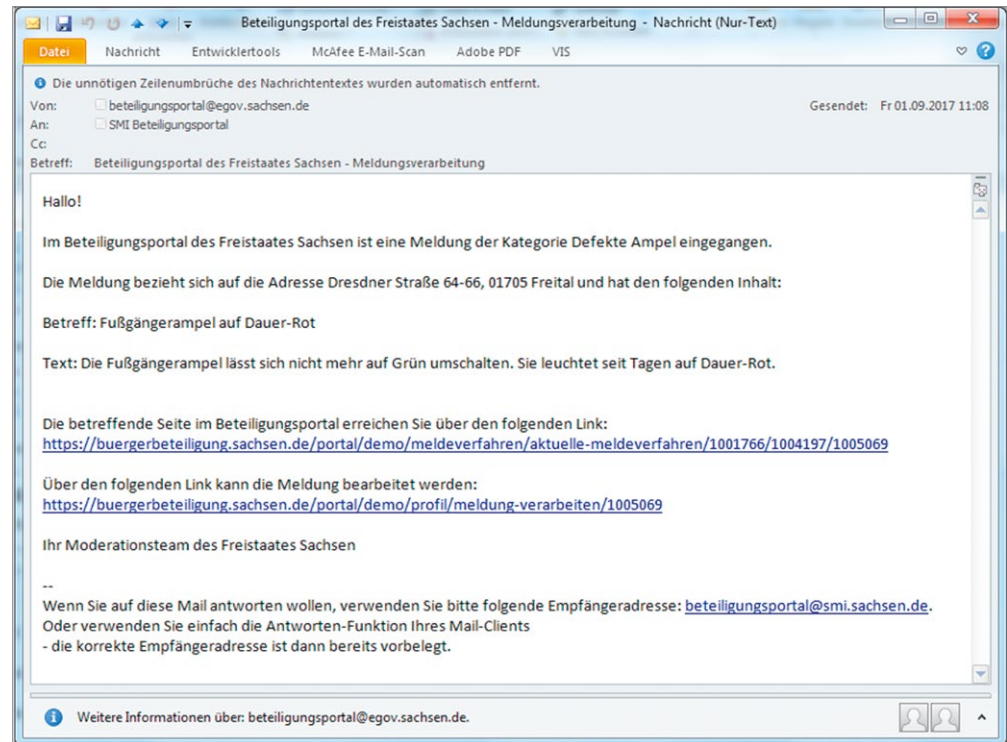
Beteiligungsportal des Freistaates Sachsen - Meldungsverarbeitung - Nachricht (Nur-Text)

Datei Nachricht Entwicklertools McAfee E-Mail-Scan Adobe PDF VIS

Die unnötigen Zeilenumbrüche des Nachrichtentextes wurden automatisch entfernt.

Von: beteiligungsportal@egov.sachsen.de
An: SMI Beteiligungsportal
Cc:
Betreff: Beteiligungsportal des Freistaates Sachsen - Meldungsverarbeitung

Gesendet: Fr 01.09.2017 11:08

Hallo!

Im Beteiligungsportal des Freistaates Sachsen ist eine Meldung der Kategorie Defekte Ampel eingegangen.

Die Meldung bezieht sich auf die Adresse Dresdner Straße 64-66, 01705 Freital und hat den folgenden Inhalt:

Betreff: Fußgängerampel auf Dauer-Rot

Text: Die Fußgängerampel lässt sich nicht mehr auf Grün umschalten. Sie leuchtet seit Tagen auf Dauer-Rot.

Die betreffende Seite im Beteiligungsportal erreichen Sie über den folgenden Link:
https://buergerbeteiligung.sachsen.de/portal/demo/meldeverfahren/aktuelle-meldeverfahren/1001766/1004197/1005069

Über den folgenden Link kann die Meldung bearbeitet werden:
https://buergerbeteiligung.sachsen.de/portal/demo/profil/meldung-verarbeiten/1005069

Ihr Moderationsteam des Freistaates Sachsen

--
Wenn Sie auf diese Mail antworten wollen, verwenden Sie bitte folgende Empfängeradresse: beteiligungsportal@smi.sachsen.de.
Oder verwenden Sie einfach die Antworten-Funktion Ihres Mail-Clients
- die korrekte Empfängeradresse ist dann bereits vorbelegt.

Weitere Informationen über: beteiligungsportal@egov.sachsen.de.